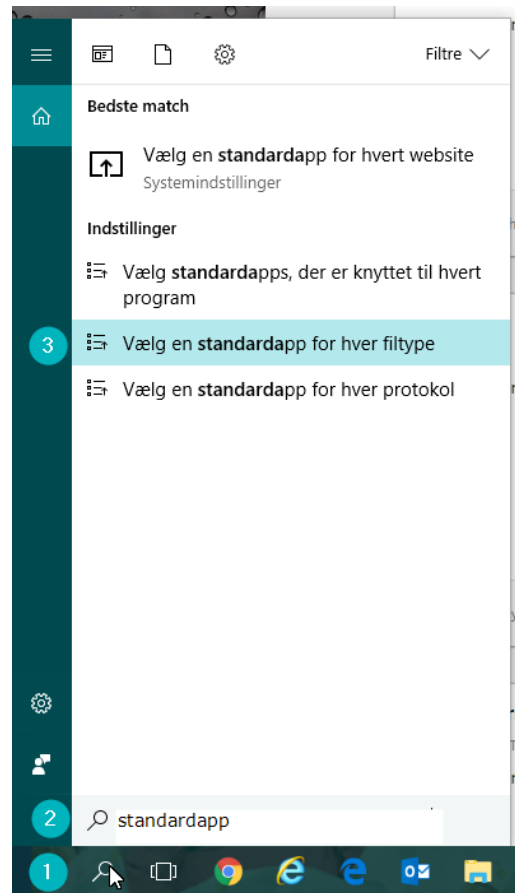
Filtre

Bedste match

Vælg en standardapp for hvert website
Systemindstillinger

Indstillinger

Vælg standardapps, der er knyttet til hvert program

3

Vælg en standardapp for hver filtype

Vælg en standardapp for hver protokol

2

standardapp

1